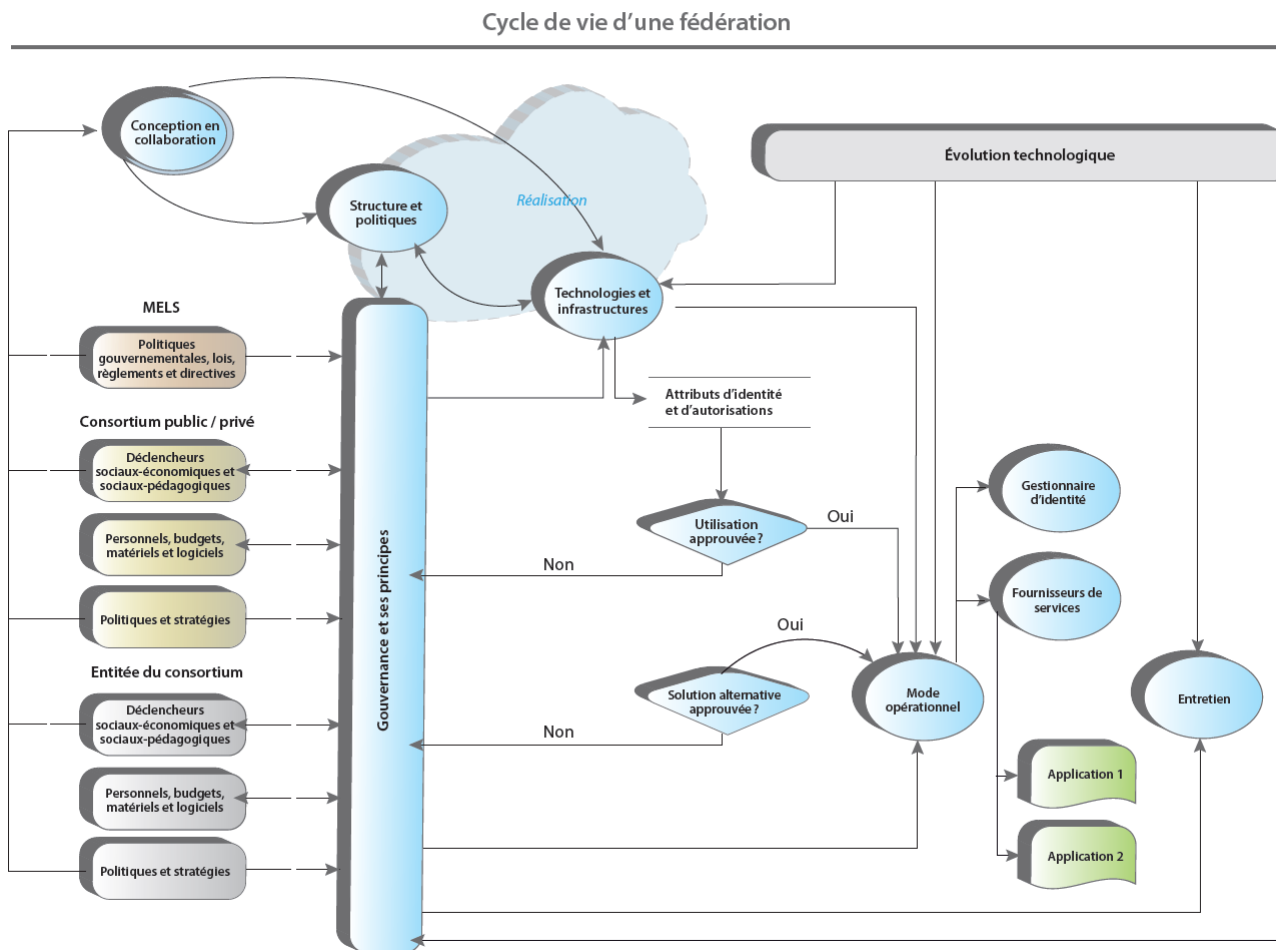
Cycle de vie d'une fédération

Conception en collaboration

Structure et politiques

Réalisation

Technologies et infrastructures

Évolution technologique

MELS

Politiques gouvernementales, lois, règlements et directives

Consortium public / privé

Déclencheurs sociaux-économiques et sociaux-pédagogiques

Personnels, budgets, matériels et logiciels

Politiques et stratégies

Entitée du consortium

Déclencheurs sociaux-économiques et sociaux-pédagogiques

Personnels, budgets, matériels et logiciels

Politiques et stratégies

Gouvernance et ses principes

Attributs d'identité et d'autorisations

Utilisation approuvée ?

Oui

Non

Solution alternative approuvée ?

Oui

Non

Gestionnaire d'identité

Fournisseurs de services

Mode opérationnel

Entretien

Application 1

Application 2